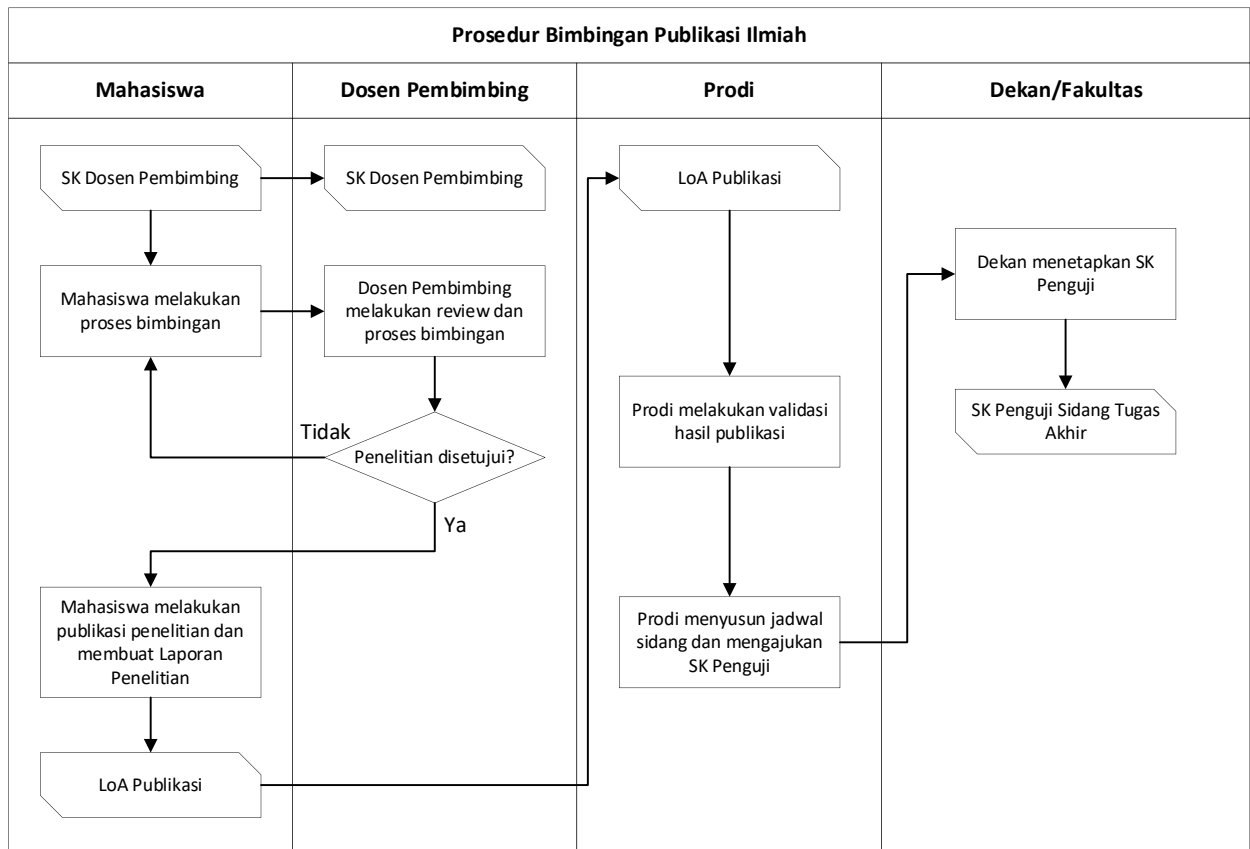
Prosedur Bimbingan Publikasi Ilmiah

Mahasiswa

Dosen Pembimbing

Prodi

Dekan/Fakultas

SK Dosen Pembimbing

SK Dosen Pembimbing

LoA Publikasi

Mahasiswa melakukan proses bimbingan

Dosen Pembimbing melakukan review dan proses bimbingan

Dekan menetapkan SK Penguji

Tidak

Penelitian disetujui?

Ya

Prodi melakukan validasi hasil publikasi

SK Penguji Sidang Tugas Akhir

Mahasiswa melakukan publikasi penelitian dan membuat Laporan Penelitian

Prodi menyusun jadwal sidang dan mengajukan SK Penguji

LoA Publikasi